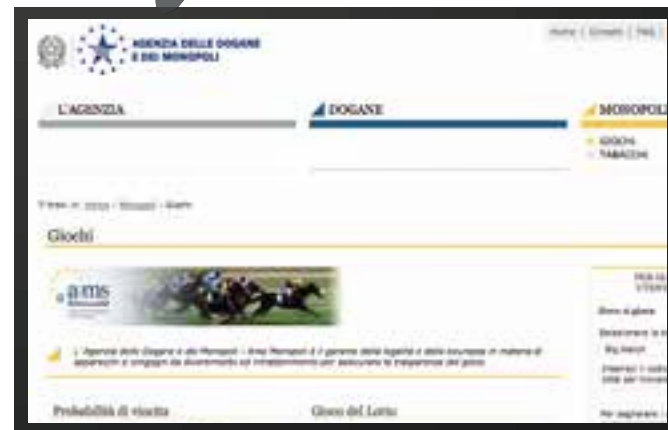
AGENZIA DELLE DOGANE E DEI MONOPOLI

Home | Contatti | FAQ |

L'AGENZIA

DOGANE

MONOPOLI

GIOCHI
TABACCHI

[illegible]

Giochi

aams

L'Agenzia delle Dogane e dei Monopoli - Area Monopoli è il garante della legalità e della sicurezza in materia di apparecchi e congegni da divertimento ed intrattenimento per assicurare la trasparenza del gioco.

Probabilità di vincita

Gioco del Lotto

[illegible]

Big Match

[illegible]